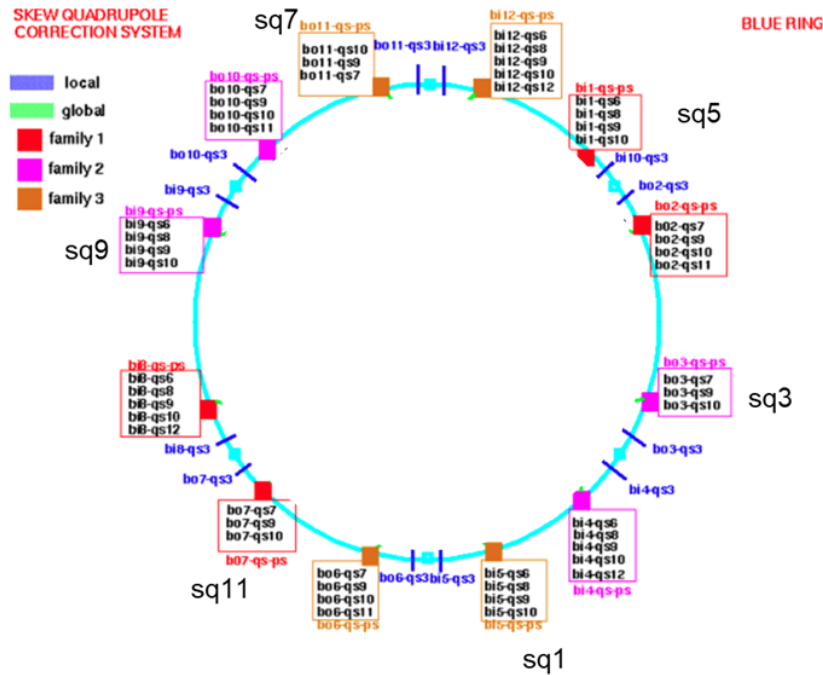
SKEW QUADRUPOLE CORRECTION SYSTEM

BLUE RING

local
global
family 1
family 2
family 3

sq7

bo11-qs-ps
bo11-qs10
bo11-qs9
bo11-qs7

bo11-qs3
bi12-qs3

bi12-qs-ps
bi12-qs6
bi12-qs8
bi12-qs9
bi12-qs10
bi12-qs12

bo10-qs-ps
bo10-qs7
bo10-qs9
bo10-qs10
bo10-qs11

bi1-qs-ps
bi1-qs6
bi1-qs8
bi1-qs9
bi1-qs10

sq5

bo10-qs3
bi10-qs3
bi9-qs3
bo2-qs3

bi9-qs-ps
bi9-qs6
bi9-qs8
bi9-qs9
bi9-qs10

sq9

bo2-qs-ps
bo2-qs7
bo2-qs9
bo2-qs10
bo2-qs11

bo3-qs-ps
bo3-qs7
bo3-qs9
bo3-qs10

sq3

bi8-qs-ps
bi8-qs6
bi8-qs8
bi8-qs9
bi8-qs10
bi8-qs12

bi8-qs3
bo3-qs3
bo7-qs3
bi4-qs3

bo7-qs7
bo7-qs9
bo7-qs10
b07-qs-ps

bi4-qs6
bi4-qs8
bi4-qs9
bi4-qs10
bi4-qs12
bi4-qs-ps

sq11

bo6-qs7
bo6-qs9
bo6-qs10
bo6-qs11
bo6-qs-ps

bo6-qs3
bi5-qs3

bi5-qs6
bi5-qs8
bi5-qs9
bi5-qs10
bi5-qs-ps

sq1